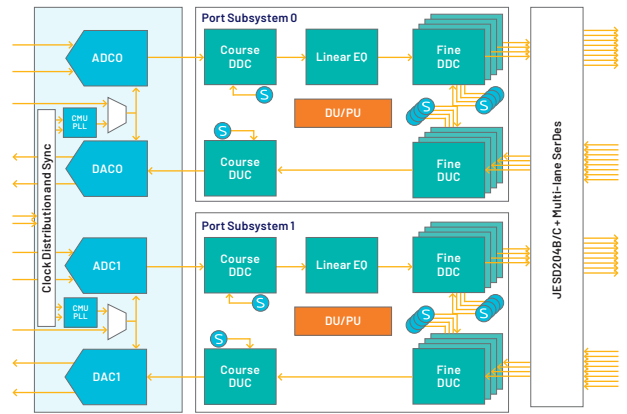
Clock Distribution and Sync

ADC0

CMU PLL

DAC0

ADC1

CMU PLL

DAC1

Port Subsystem 0

Course DDC

S

Linear EQ

Fine DDC

S

S

DU/PU

S

Course DUC

Fine DUC

Port Subsystem 1

Course DDC

S

Linear EQ

Fine DDC

S

S

DU/PU

S

Course DUC

Fine DUC

JESD204B/C+ Multi-lane SerDes